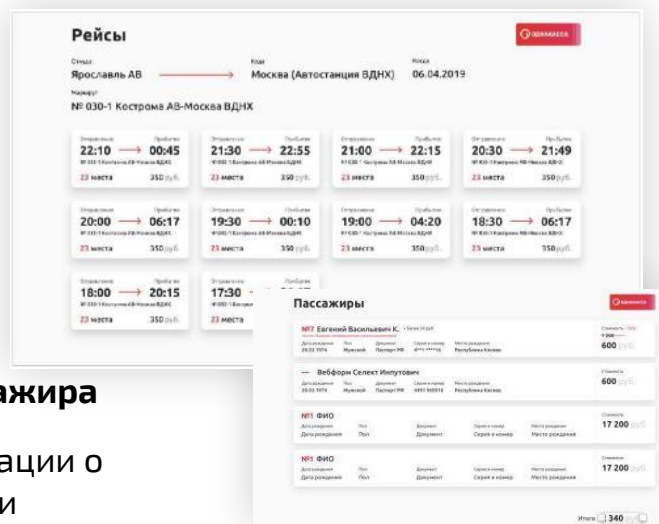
Рейсы

Откуда
Ярославль АВ

Куда
Москва (Автостанция ВДНХ)

Когда
06.04.2019

Маршрут
№ 030-1 Кострома АВ-Москва ВДНХ

| Отправление | Прибытие |
|---|---|
| 22:10 | 00:45 |
| 23 места | 350 руб. |

| Отправление | Прибытие |
|---|---|
| 21:30 | 22:55 |
| 23 места | 350 руб. |

| Отправление | Прибытие |
|---|---|
| 21:00 | 22:15 |
| 23 места | 350 руб. |

| Отправление | Прибытие |
|---|---|
| 20:30 | 21:49 |
| 23 места | 350 руб. |

| Отправление | Прибытие |
|---|---|
| 20:00 | 06:17 |
| 23 места | 350 руб. |

| Отправление | Прибытие |
|---|---|
| 19:30 | 00:10 |
| 23 места | 350 руб. |

| Отправление | Прибытие |
|---|---|
| 19:00 | 04:20 |
| 23 места | 350 руб. |

| Отправление | Прибытие |
|---|---|
| 18:30 | 06:17 |
| 23 места | 350 руб. |

| Отправление | Прибытие |
|---|---|
| 18:00 | 20:15 |
| 23 места | 350 руб. |

| Отправление | Прибытие |
|---|---|
| 17:30 | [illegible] |
| 23 места | |

ажира

ации о
и

Пассажиры

№7 Евгений Васильевич К.
Дата рождения 20.03.1974 Пол Мужской Документ Паспорт РФ Место рождения Республика Коми
Стоимость 600 руб.

— Вебформ Селект Импутович
Дата рождения 20.03.1974 Пол Мужской Документ Паспорт РФ Место рождения Республика Коми
Стоимость 600 руб.

№1 ФИО
Дата рождения Пол Документ Серия и номер Место рождения
Стоимость 17 200 руб.

№1 ФИО
Дата рождения Пол Документ Серия и номер Место рождения
Стоимость 17 200 руб.

Итого 340